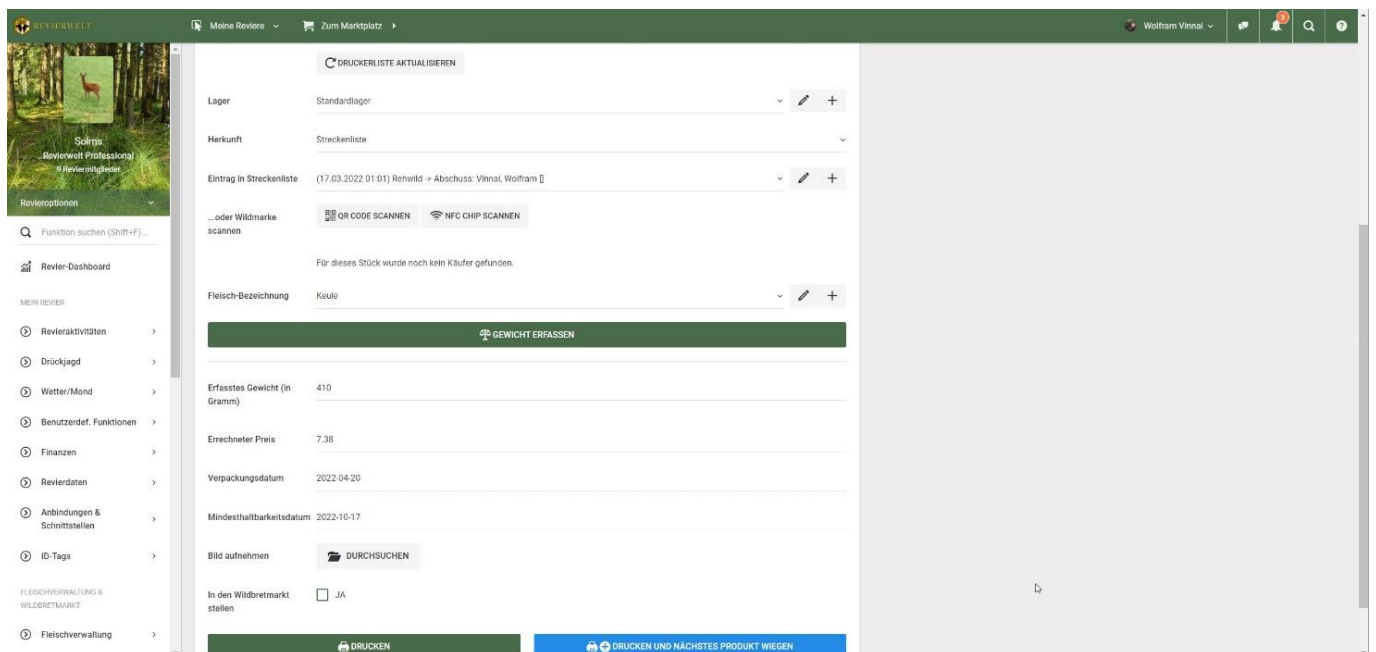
REVIERWELT

Meine Reviere

Zum Marktplatz

Wolfram Vinnai

3

Solms
Revierwelt Professional
9 Reviermitglieder

Revieroptionen

Funktion suchen (Shift+F)...

Revier-Dashboard

MEIN REVIER

Revieraktivitäten

Drückjagd

Wetter/Mond

Benutzerdef. Funktionen

Finanzen

Revierdaten

Anbindungen & Schnittstellen

ID-Tags

FLEISCHVERWALTUNG & WILDBRETMARKT

Fleischverwaltung

DRUCKERLISTE AKTUALISIEREN

Lager | Standardlager

Herkunft | Streckenliste

Eintrag in Streckenliste | (17.03.2022 01:01) Rehwild -> Abschuss: Vinnai, Wolfram []

...oder Wildmarke scannen | QR CODE SCANNEN | NFC CHIP SCANNEN

Für dieses Stück wurde noch kein Käufer gefunden.

Fleisch-Bezeichnung | Keule

GEWICHT ERFASSEN

Erfasstes Gewicht (in Gramm) | 410

Errechneter Preis | 7.38

Verpackungsdatum | 2022-04-20

Mindesthaltbarkeitsdatum | 2022-10-17

Bild aufnehmen | DURCHSUCHEN

In den Wildbretmarkt stellen | JA

DRUCKEN

DRUCKEN UND NÄCHSTES PRODUKT WIEGEN